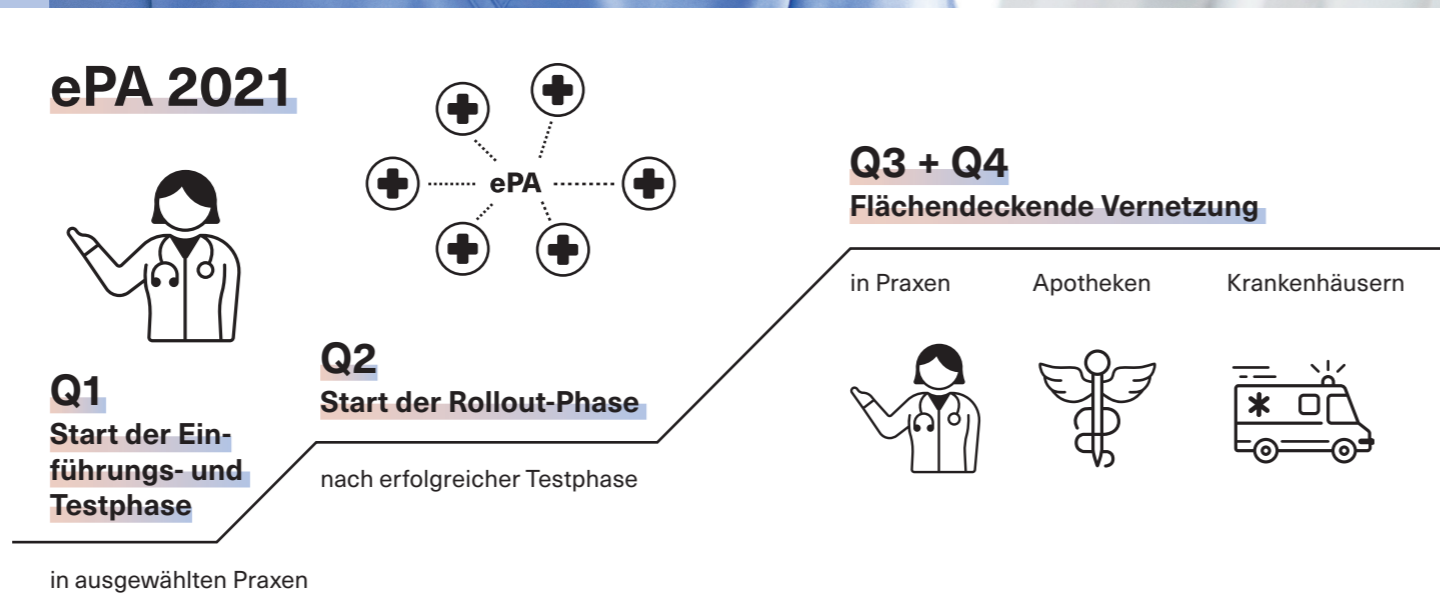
ePA 2021

ePA

Q3 + Q4
Flächendeckende Vernetzung

in Praxen Apotheken Krankenhäusern

Q2
Start der Rollout-Phase

nach erfolgreicher Testphase

Q1
Start der Einführungs- und Testphase

in ausgewählten Praxen